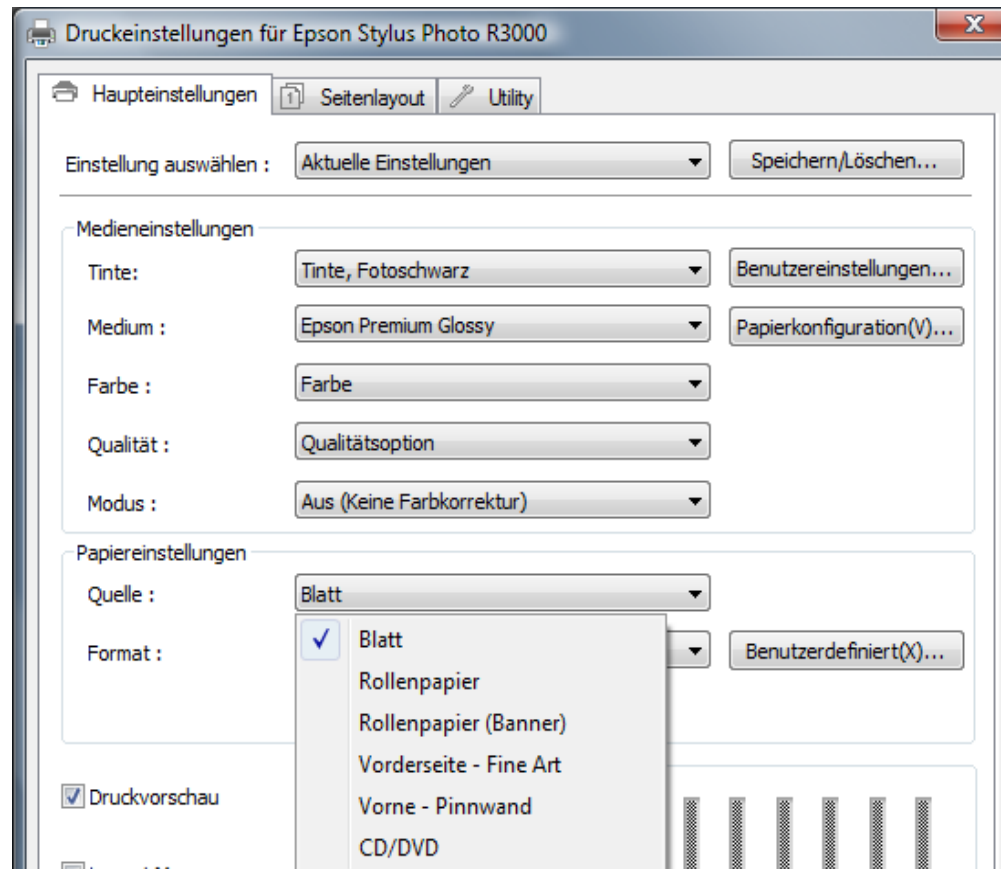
Druckeinstellungen für Epson Stylus Photo R3000

X

Haupteinstellungen | Seitenlayout | Utility

Einstellung auswählen : Aktuelle Einstellungen

Speichern/Löschen...

Medieneinstellungen

Tinte: Tinte, Fotoschwarz

Benutzereinstellungen...

Medium : Epson Premium Glossy

Papierkonfiguration(V)...

Farbe : Farbe

Qualität : Qualitätsoption

Modus : Aus (Keine Farbkorrektur)

Papiereinstellungen

Quelle : Blatt

Format :

Benutzerdefiniert(X)...

✓ Blatt

Rollenpapier

Rollenpapier (Banner)

Vorderseite - Fine Art

Vorne - Pinnwand

CD/DVD

Druckvorschau

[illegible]